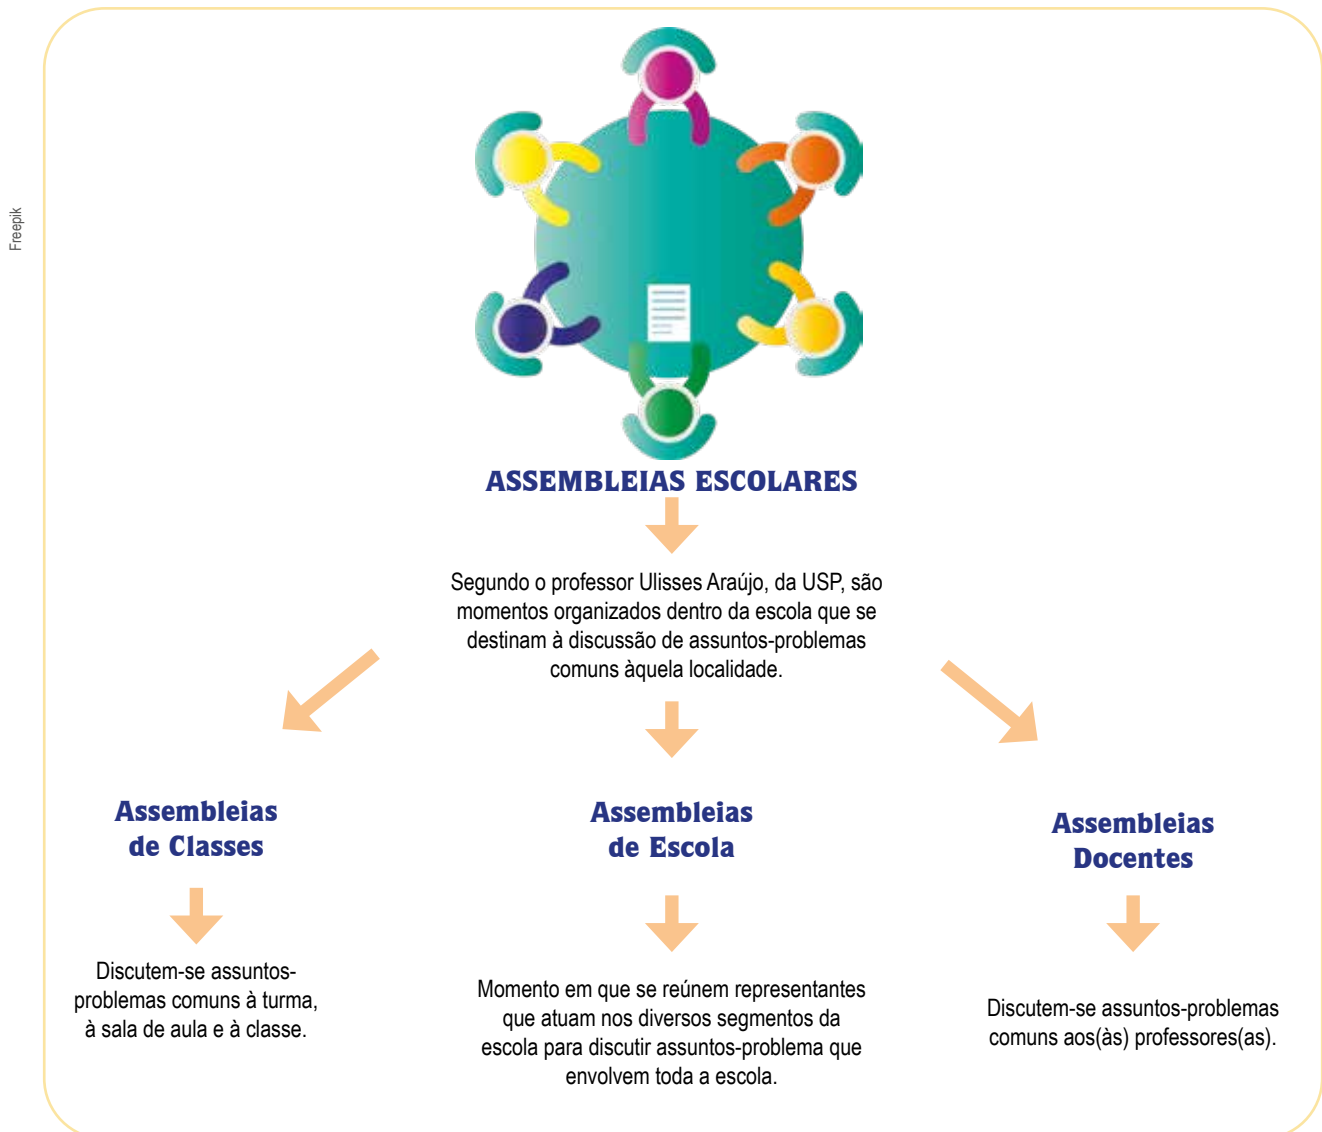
Freepik

ASSEMBLEIAS ESCOLARES

Segundo o professor Ulisses Araújo, da USP, são momentos organizados dentro da escola que se destinam à discussão de assuntos-problemas comuns àquela localidade.

Assembleias de Classes

Discutem-se assuntos-problemas comuns à turma, à sala de aula e à classe.

Assembleias de Escola

Momento em que se reúnem representantes que atuam nos diversos segmentos da escola para discutir assuntos-problema que envolvem toda a escola.

Assembleias Docentes

Discutem-se assuntos-problemas comuns aos(às) professores(as).